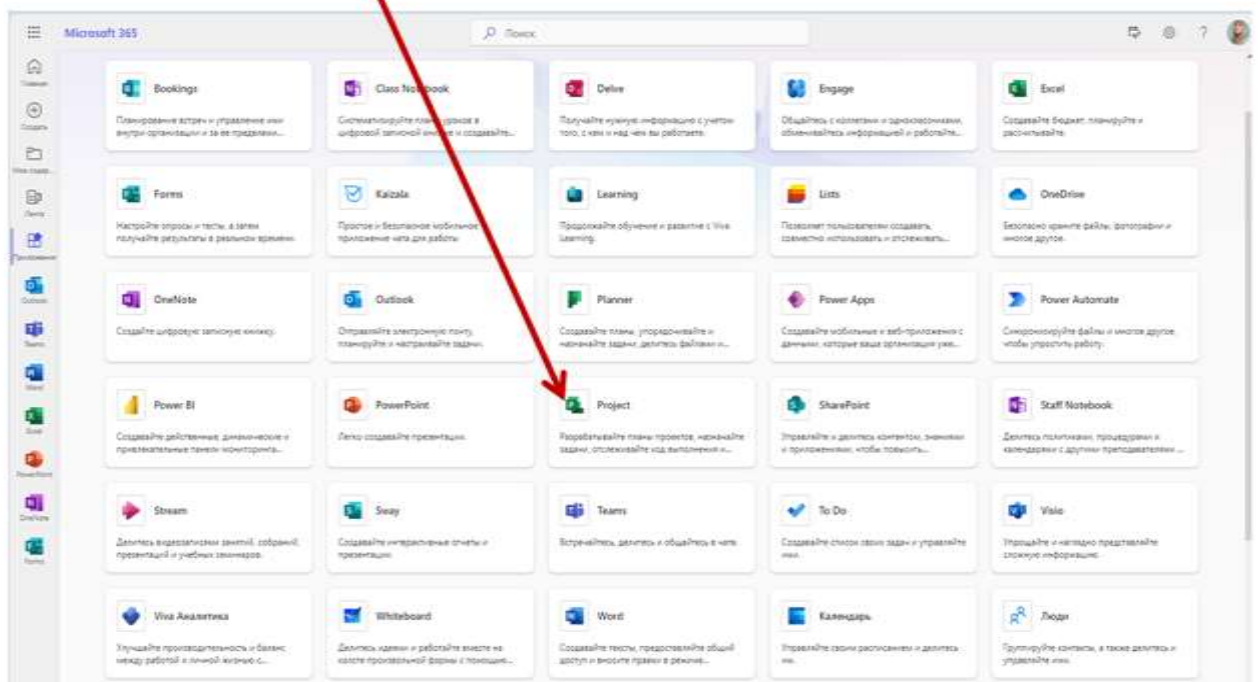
Microsoft 365

Поиск

Главная
Создать
Мои содержимое
Лента
Приложения
Outlook
Teams
Word
Excel
PowerPoint
OneNote
Forms

Bookings
Планирование встреч и управление ими внутри организации и за ее пределами...

Class Notebook
Систематизируйте планы уроков в цифровой записной книжке и создавайте...

Delve
Получайте нужную информацию с учетом того, с кем и над чем вы работаете.

Engage
Общайтесь с коллегами и единомышленниками, обменивайтесь информацией и работайте...

Excel
Создавайте бюджет, планируйте и рассчитывайте.

Forms
Настройте опросы и тесты, а затем получайте результаты в реальном времени.

Kaizala
Простое и безопасное мобильное приложение чата для работы

Learning
Продолжайте обучение и развитие с Viva Learning.

Lists
Позволяет пользователям создавать, совместно использовать и отслеживать...

OneDrive
Безопасно храните файлы, фотографии и многое другое.

OneNote
Создайте цифровую записную книжку.

Outlook
Отправляйте электронную почту, планируйте и настраивайте задачи.

Planner
Создавайте планы, упорядочивайте и назначайте задачи, делитесь файлами и...

Power Apps
Создавайте мобильные и веб-приложения с данными, которые ваша организация уже...

Power Automate
Синхронизируйте файлы и многое другое, чтобы упростить работу.

Power BI
Создавайте действенные, динамические и привлекательные панели мониторинга...

PowerPoint
Легко создавайте презентации.

Project
Разрабатывайте планы проектов, назначайте задачи, отслеживайте ход выполнения и...

SharePoint
Управляйте и делитесь контентом, знаниями и приложениями, чтобы повысить...

Staff Notebook
Делитесь политиками, процедурами и календарями с другими преподавателями ...

Stream
Делитесь видеозаписями занятий, собраний, презентаций и учебных семинаров.

Sway
Создавайте интерактивные отчеты и презентации.

Teams
Встречайтесь, делитесь и общайтесь в чате.

To Do
Создавайте список своих задач и управляйте ими.

Visio
Упрощайте и наглядно представляйте сложную информацию.

Viva Аналитика
Улучшайте производительность и баланс между работой и личной жизнью с...

Whiteboard
Делитесь идеями и работайте вместе на холсте произвольной формы с помощью...

Word
Создавайте тексты, предоставляйте общий доступ и вносите правки в режиме...

Календарь
Управляйте своим расписанием и делитесь им.

Люди
Группируйте контакты, а также делитесь и управляйте ими.